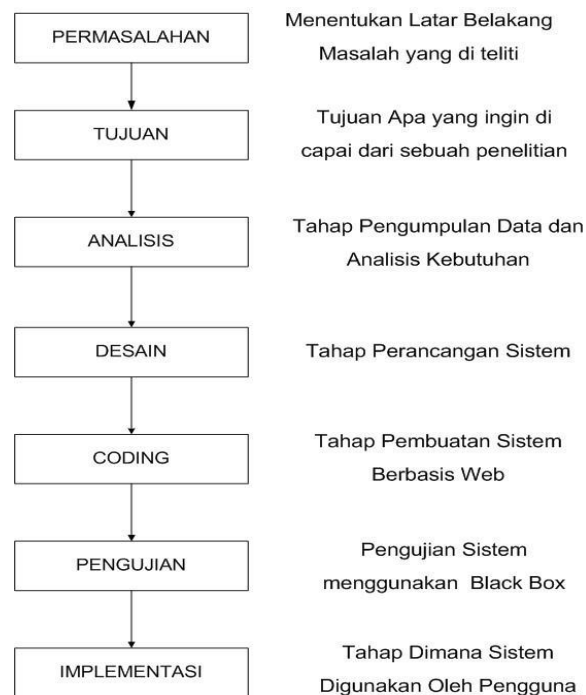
PERMASALAHAN

Menentukan Latar Belakang Masalah yang di teliti

TUJUAN

Tujuan Apa yang ingin di capai dari sebuah penelitian

ANALISIS

Tahap Pengumpulan Data dan Analisis Kebutuhan

DESAIN

Tahap Perancangan Sistem

CODING

Tahap Pembuatan Sistem Berbasis Web

PENGUJIAN

Pengujian Sistem menggunakan Black Box

IMPLEMENTASI

Tahap Dimana Sistem Digunakan Oleh Pengguna